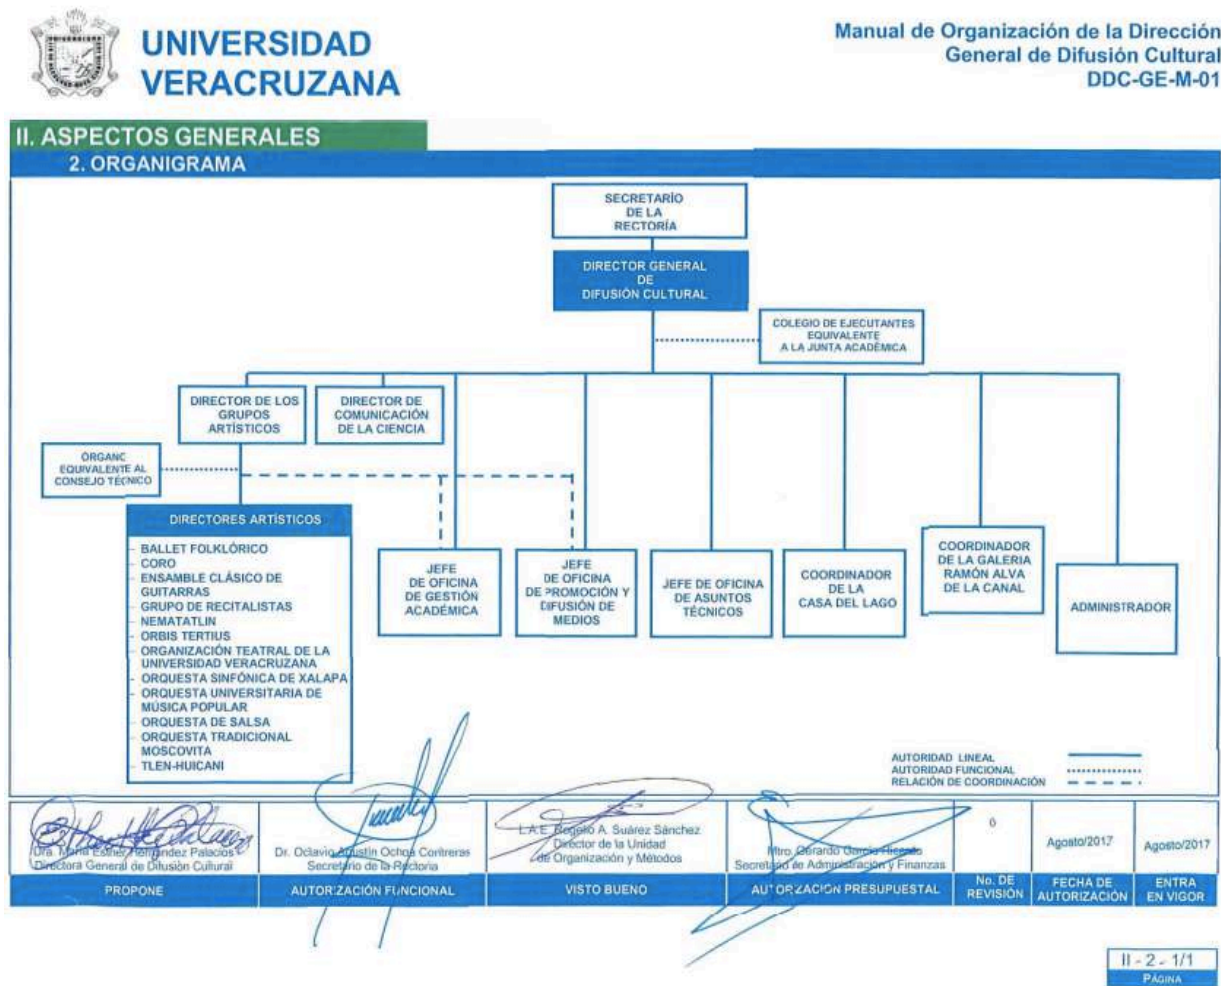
UNIVERSIDAD VERACRUZANA

Manual de Organización de la Dirección General de Difusión Cultural
DDC-GE-M-01

II. ASPECTOS GENERALES
2. ORGANIGRAMA

SECRETARIO DE LA RECTORÍA

DIRECTOR GENERAL DE DIFUSIÓN CULTURAL

COLEGIO DE EJECUTANTES EQUIVALENTE A LA JUNTA ACADÉMICA

DIRECTOR DE LOS GRUPOS ARTÍSTICOS

DIRECTOR DE COMUNICACIÓN DE LA CIENCIA

ORGANO EQUIVALENTE AL CONSEJO TÉCNICO

DIRECTORES ARTÍSTICOS
BALLET FOLKLÓRICO
CORO
ENSAMBLE CLÁSICO DE GUITARRAS
GRUPO DE RECITALISTAS
NEMATATLIN
ORBIS TERTIUS
ORGANIZACIÓN TEATRAL DE LA UNIVERSIDAD VERACRUZANA
ORQUESTA SINFÓNICA DE XALAPA
ORQUESTA UNIVERSITARIA DE MÚSICA POPULAR
ORQUESTA DE SALSA
ORQUESTA TRADICIONAL MOSCOVITA
TLEN-HUICANI

JEFE DE OFICINA DE GESTIÓN ACADÉMICA

JEFE DE OFICINA DE PROMOCIÓN Y DIFUSIÓN DE MEDIOS

JEFE DE OFICINA DE ASUNTOS TÉCNICOS

COORDINADOR DE LA CASA DEL LAGO

COORDINADOR DE LA GALERIA RAMÓN ALVA DE LA CANAL

ADMINISTRADOR

AUTORIDAD LINEAL
AUTORIDAD FUNCIONAL
RELACIÓN DE COORDINACIÓN

| Dra. María Esther Hernández Palacios Directora General de Difusión Cultural | Dr. Octavio Agustín Ochoa Contreras Secretario de la Rectoría | L.A.E. Rogelio A. Suárez Sánchez Director de la Unidad de Organización y Métodos | Mtro. Gerardo García Ricardo Secretario de Administración y Finanzas | 0 | Agosto/2017 | Agosto/2017 |
|---|---|---|---|---|---|---|
| PROPONE | AUTORIZACIÓN FUNCIONAL | VISTO BUENO | AUTORIZACIÓN PRESUPUESTAL | No. DE REVISIÓN | FECHA DE AUTORIZACIÓN | ENTRA EN VIGOR |

II - 2 - 1/1
PÁGINA